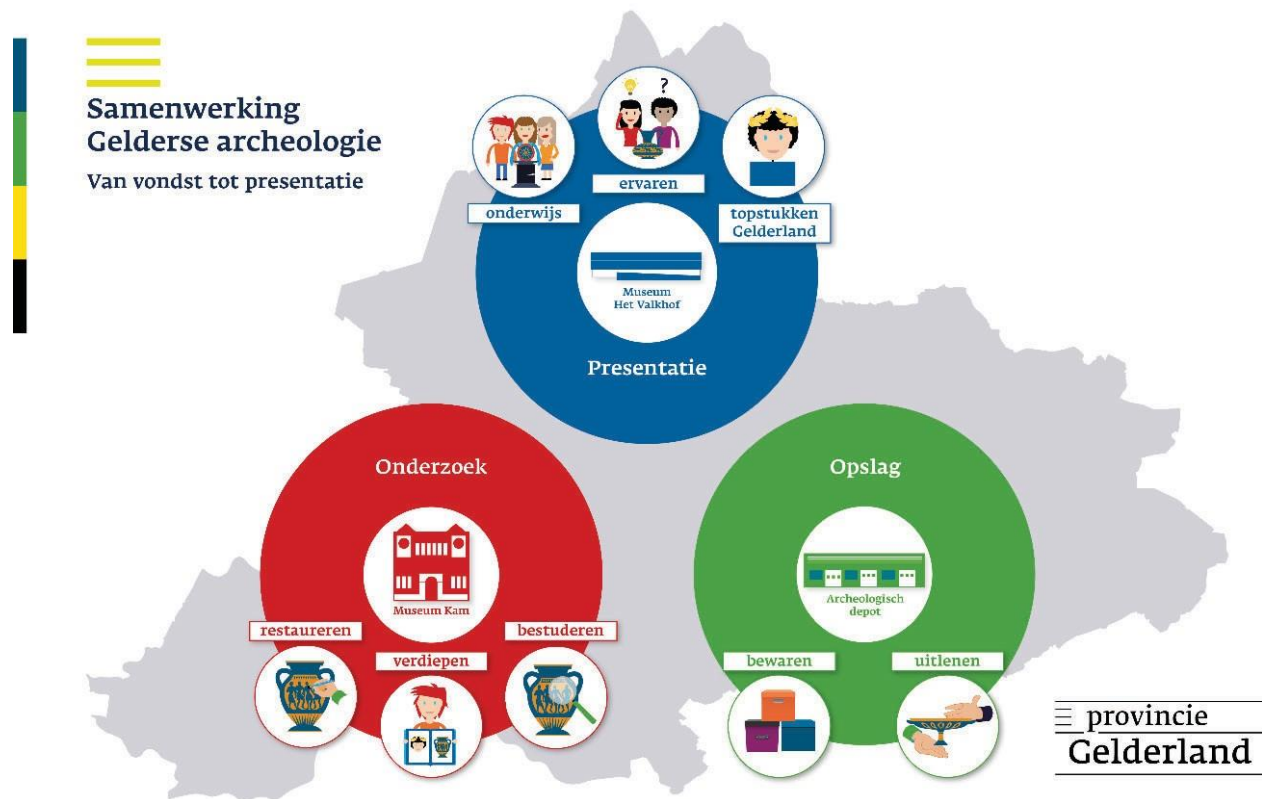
Samenwerking
Gelderse archeologie
Van vondst tot presentatie

onderwijs

ervaren

topstukken
Gelderland

Museum
Het Valkhof

Presentatie

Onderzoek

Museum Kam

restaureren

verdiepen

bestuderen

Opslag

Archeologisch
depot

bewaren

uitlenen

provincie
Gelderland